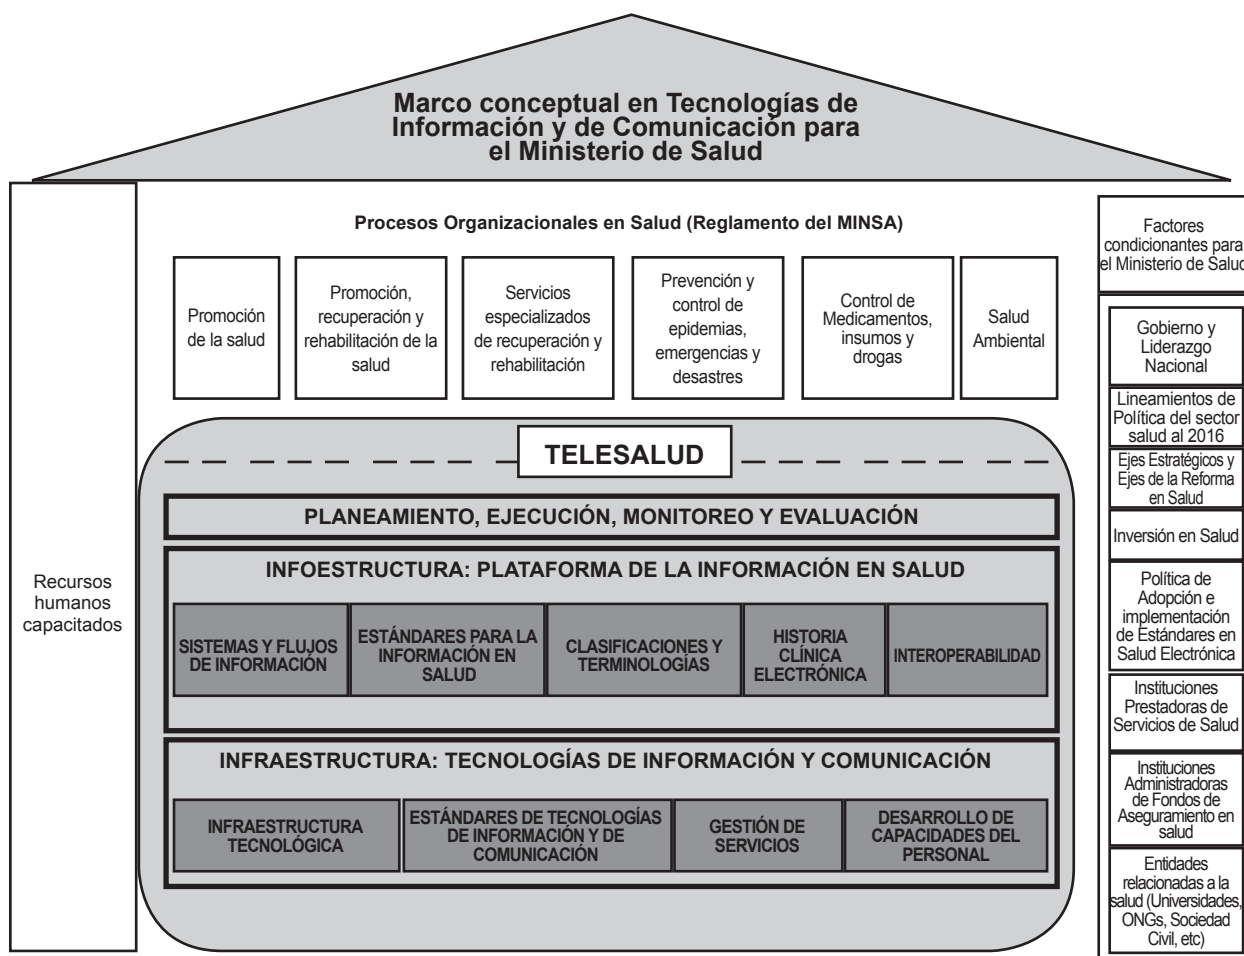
Marco conceptual en Tecnologías de Información y de Comunicación para el Ministerio de Salud

Recursos humanos capacitados

Procesos Organizacionales en Salud (Reglamento del MINSA)

Promoción de la salud

Promoción, recuperación y rehabilitación de la salud

Servicios especializados de recuperación y rehabilitación

Prevención y control de epidemias, emergencias y desastres

Control de Medicamentos, insumos y drogas

Salud Ambiental

TELESALUD

PLANEAMIENTO, EJECUCIÓN, MONITOREO Y EVALUACIÓN

INFOESTRUCTURA: PLATAFORMA DE LA INFORMACIÓN EN SALUD

SISTEMAS Y FLUJOS DE INFORMACIÓN

ESTÁNDARES PARA LA INFORMACIÓN EN SALUD

CLASIFICACIONES Y TERMINOLOGÍAS

HISTORIA CLÍNICA ELECTRÓNICA

INTEROPERABILIDAD

INFRAESTRUCTURA: TECNOLOGÍAS DE INFORMACIÓN Y COMUNICACIÓN

INFRAESTRUCTURA TECNOLÓGICA

ESTÁNDARES DE TECNOLOGÍAS DE INFORMACIÓN Y DE COMUNICACIÓN

GESTIÓN DE SERVICIOS

DESARROLLO DE CAPACIDADES DEL PERSONAL

Factores condicionantes para el Ministerio de Salud

Gobierno y Liderazgo Nacional

Lineamientos de Política del sector salud al 2016

Ejes Estratégicos y Ejes de la Reforma en Salud

Inversión en Salud

Política de Adopción e implementación de Estándares en Salud Electrónica

Instituciones Prestadoras de Servicios de Salud

Instituciones Administradoras de Fondos de Aseguramiento en salud

Entidades relacionadas a la salud (Universidades, ONGs, Sociedad Civil, etc)